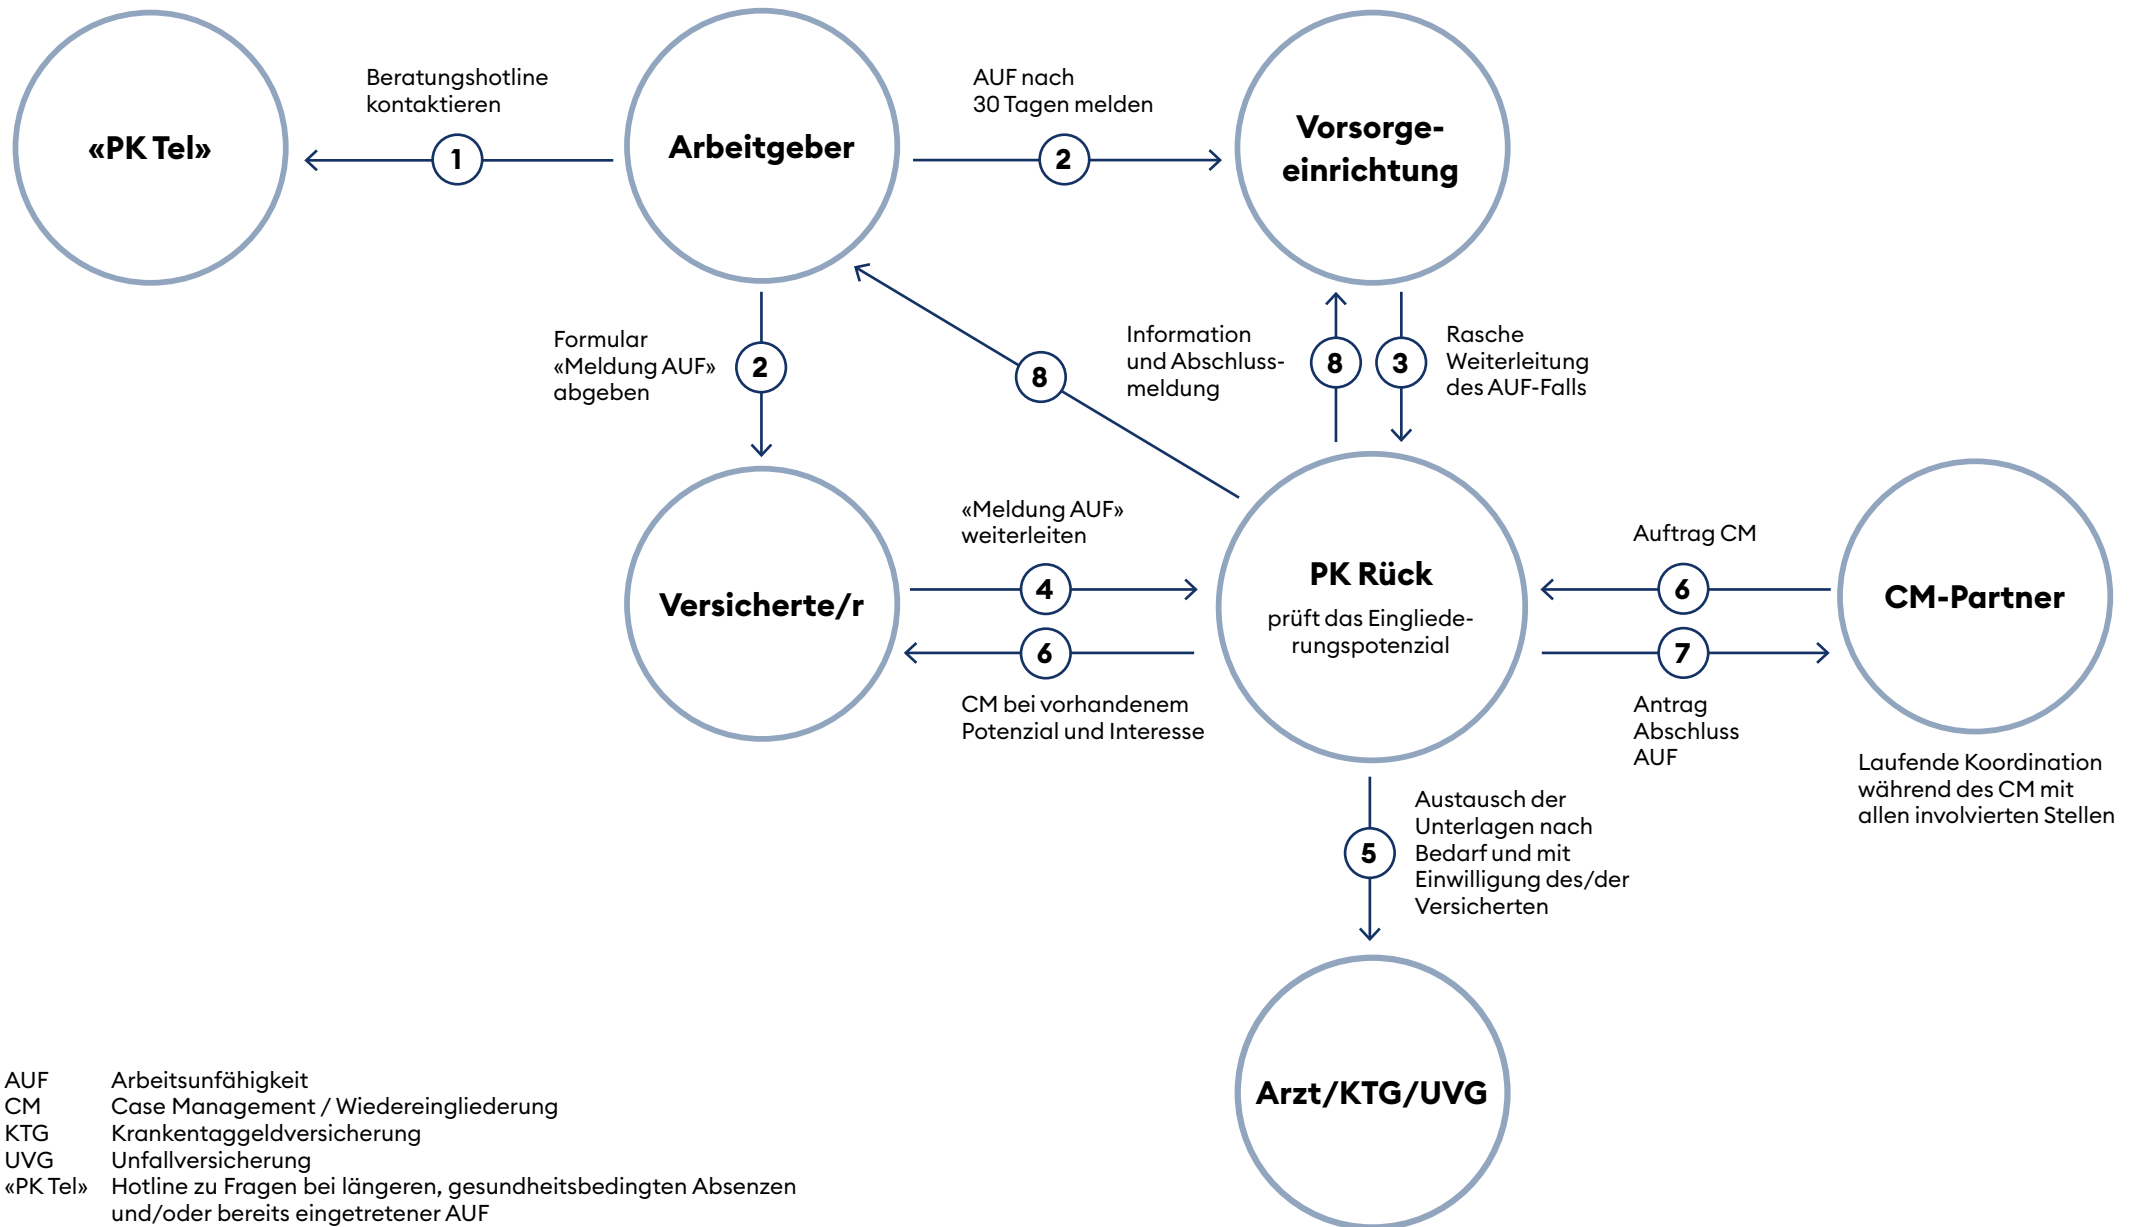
«PK Tel»

Beratungshotline kontaktieren

1

Arbeitgeber

AUF nach 30 Tagen melden

2

Vorsorge-einrichtung

Formular «Meldung AUF» abgeben

2

8

Information und Abschluss-meldung

8

3

Rasche Weiterleitung des AUF-Falls

Versicherte/r

«Meldung AUF» weiterleiten

4

6

CM bei vorhandenem Potenzial und Interesse

PK Rück

prüft das Eingliederungspotenzial

Auftrag CM

6

7

Antrag Abschluss AUF

CM-Partner

Laufende Koordination während des CM mit allen involvierten Stellen

5

Austausch der Unterlagen nach Bedarf und mit Einwilligung des/der Versicherten

Arzt/KTG/UVG

| | |
|---|---|
| AUF | Arbeitsunfähigkeit |
| CM | Case Management / Wiedereingliederung |
| KTG | Krankentaggeldversicherung |
| UVG | Unfallversicherung |
| «PK Tel» | Hotline zu Fragen bei längeren, gesundheitsbedingten Absenzen und/oder bereits eingetretener AUF |